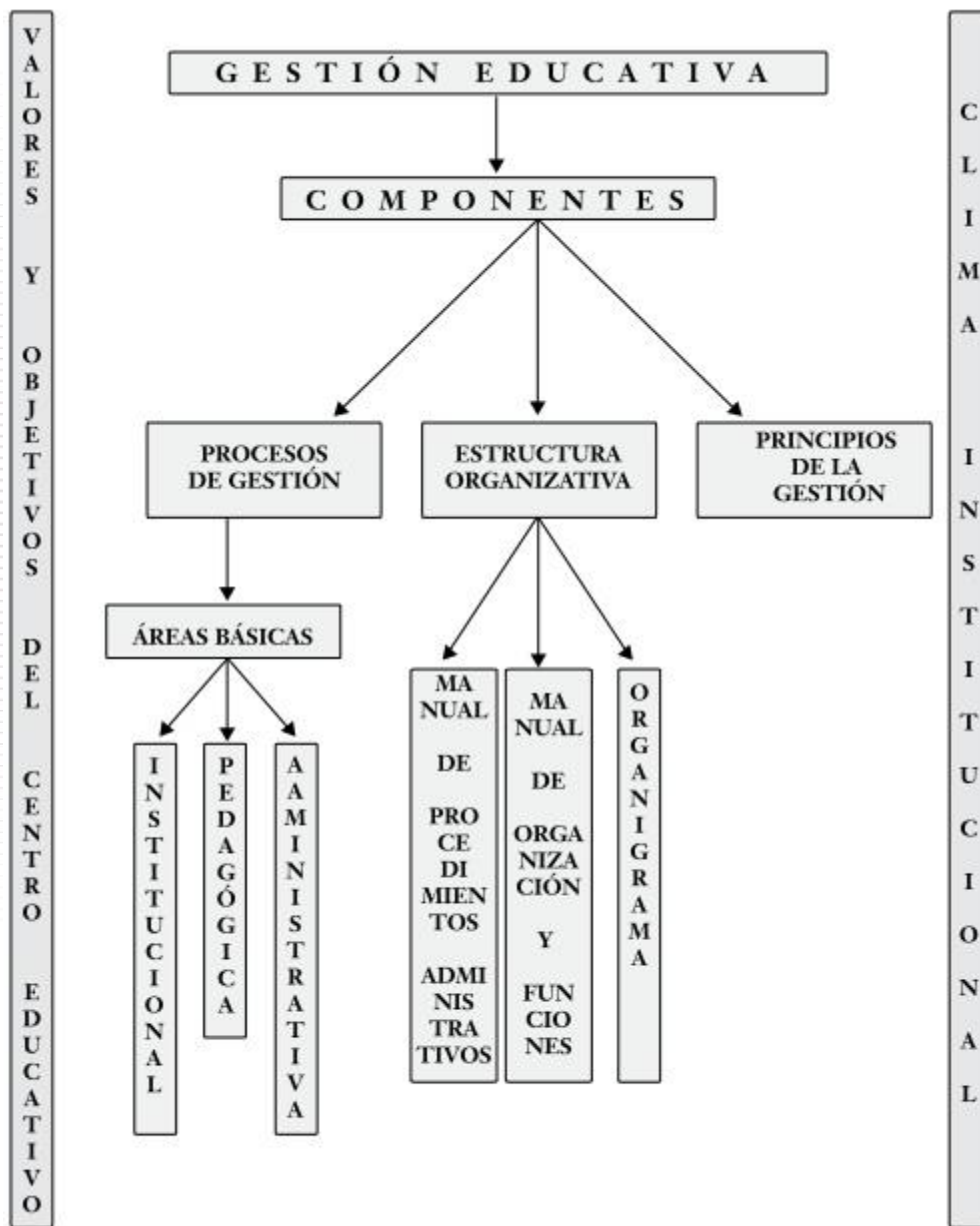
VALORES Y OBJETIVOS DEL CENTRO EDUCATIVO

GESTIÓN EDUCATIVA

COMPONENTES

PROCESOS DE GESTIÓN

ESTRUCTURA ORGANIZATIVA

PRINCIPIOS DE LA GESTIÓN

ÁREAS BÁSICAS

INSTITUCIONAL

PEDAGÓGICA

AAMINISTRATIVA

MANUAL DE PROCEDIMIENTOS ADMINISTRATIVOS

MANUAL DE ORGANIZACIÓN Y FUNCIONES

ORGANIGRAMA

CLIMA INSTITUCIONAL